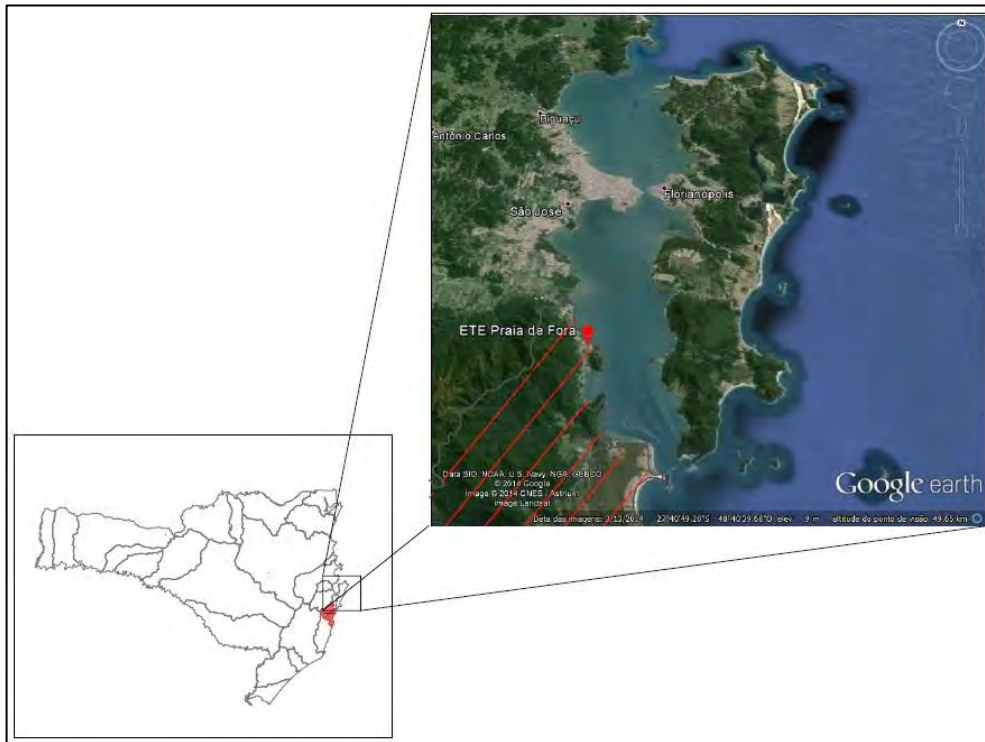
Biguaçu
Antônio Carlos
Florianópolis
São José
ETE Praia de Fora
Data SIO, NOAA, U.S. Navy, NGA, GEBCO
© 2014 Google
Image © 2014 CNES / Astrium
Image Landsat
Data das imagens: 3/13/2014 27°40'49.20"S 48°40'39.68"O elev 9 m altitude do ponto de visão 49.65 km
Google earth